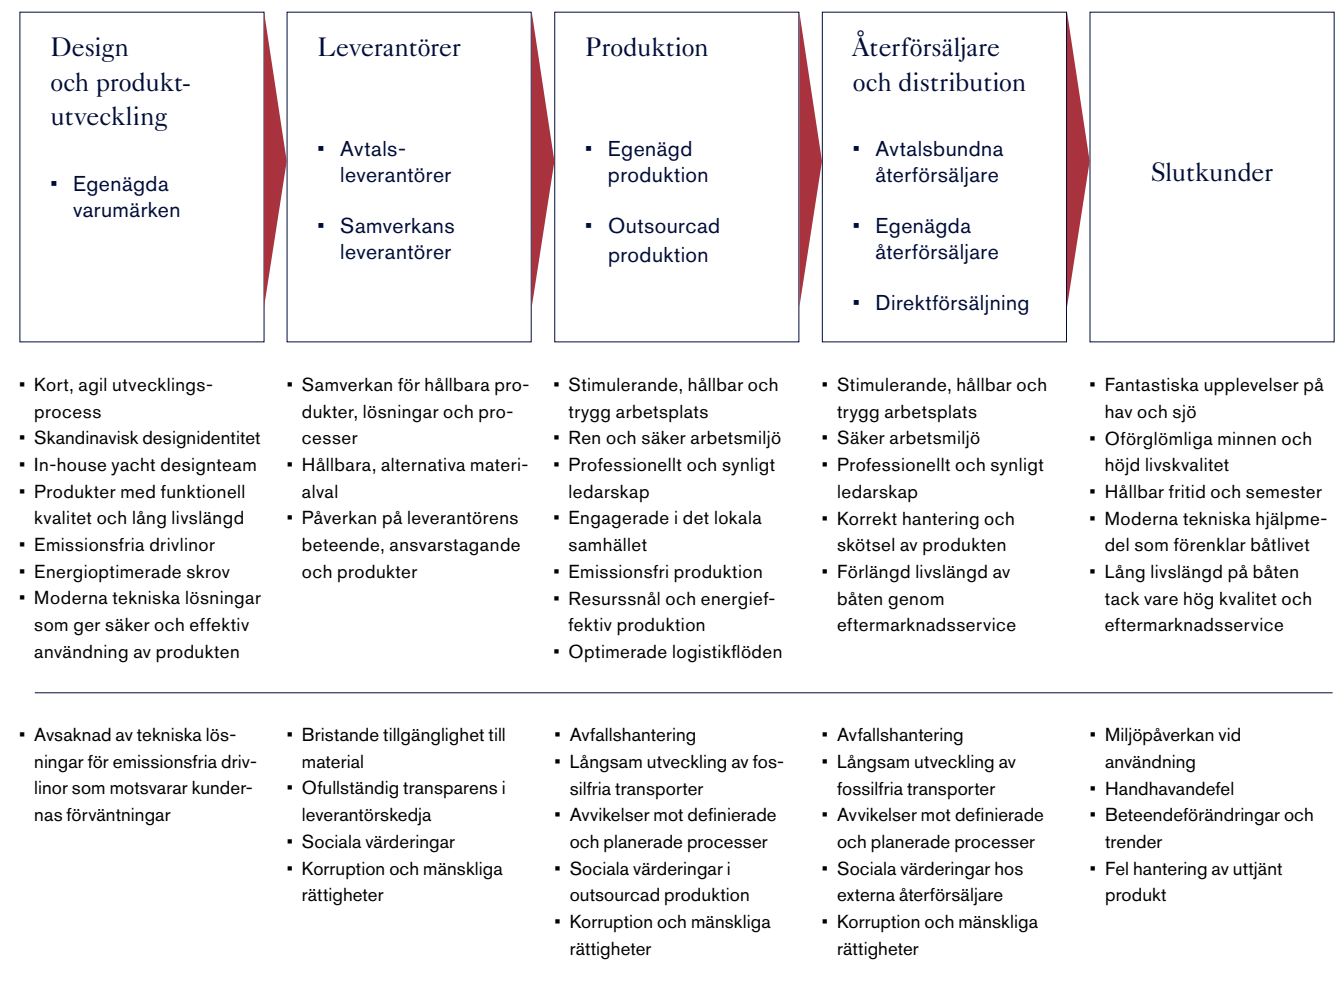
Design och produktutveckling

- Egenägda varumärken

Leverantörer

- Avtalsleverantörer
- Samverkans leverantörer

Produktion

- Egenägd produktion
- Outsourcad produktion

Återförsäljare och distribution

- Avtalsbundna återförsäljare
- Egenägda återförsäljare
- Direktförsäljning

Slutkunder

- Kort, agil utvecklingsprocess
- Skandinavisk designidentitet
- In-house yacht designteam
- Produkter med funktionell kvalitet och lång livslängd
- Emissionsfria drivlinor
- Energioptimerade skrov
- Moderna tekniska lösningar som ger säker och effektiv användning av produkten

- Samverkan för hållbara produkter, lösningar och processer
- Hållbara, alternativa materialval
- Påverkan på leverantörens beteende, ansvarstagande och produkter

- Stimulerande, hållbar och trygg arbetsplats
- Ren och säker arbetsmiljö
- Professionellt och synligt ledarskap
- Engagerade i det lokala samhället
- Emissionsfri produktion
- Resurssnål och energieffektiv produktion
- Optimerade logistikflöden

- Stimulerande, hållbar och trygg arbetsplats
- Säker arbetsmiljö
- Professionellt och synligt ledarskap
- Korrekt hantering och skötsel av produkten
- Förlängd livslängd av båten genom eftermarknadsservice

- Fantastiska upplevelser på hav och sjö
- Oförglömliga minnen och höjd livskvalitet
- Hållbar fritid och semester
- Moderna tekniska hjälpmedel som förenklar båtlivet
- Lång livslängd på båten tack vare hög kvalitet och eftermarknadsservice

- Avsaknad av tekniska lösningar för emissionsfria drivlinor som motsvarar kundernas förväntningar

- Bristande tillgänglighet till material
- Ofullständig transparens i leverantörskedja
- Sociala värderingar
- Korruption och mänskliga rättigheter

- Avfallshantering
- Långsam utveckling av fossilfria transporter
- Avvikelser mot definierade och planerade processer
- Sociala värderingar i outsourcad produktion
- Korruption och mänskliga rättigheter

- Avfallshantering
- Långsam utveckling av fossilfria transporter
- Avvikelser mot definierade och planerade processer
- Sociala värderingar hos externa återförsäljare
- Korruption och mänskliga rättigheter

- Miljöpåverkan vid användning
- Handhavandefel
- Beteendeförändringar och trender
- Fel hantering av uttjänt produkt